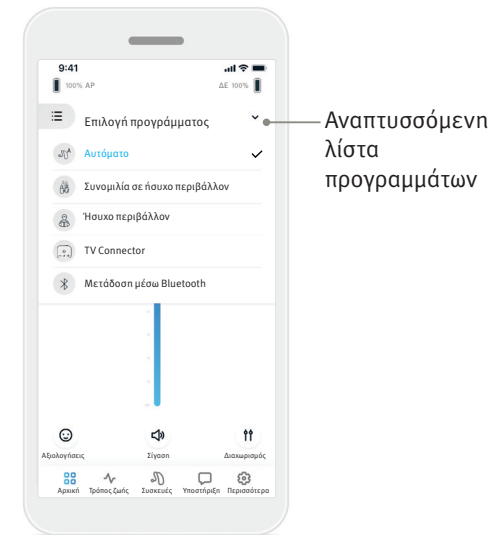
9:41
100% ΑΡ
ΔΕ 100%

Επιλογή προγράμματος

Αυτόματο

Συνομιλία σε ήσυχο περιβάλλον

Ήσυχο περιβάλλον

TV Connector

Μετάδοση μέσω Bluetooth

Αναπτυσσόμενη λίστα προγραμμάτων

Αξιολογήσεις
Σίγαση
Διαχωρισμός

Αρχική
Τρόπος ζωής
Συσκευές
Υποστήριξη
Περισσότερα